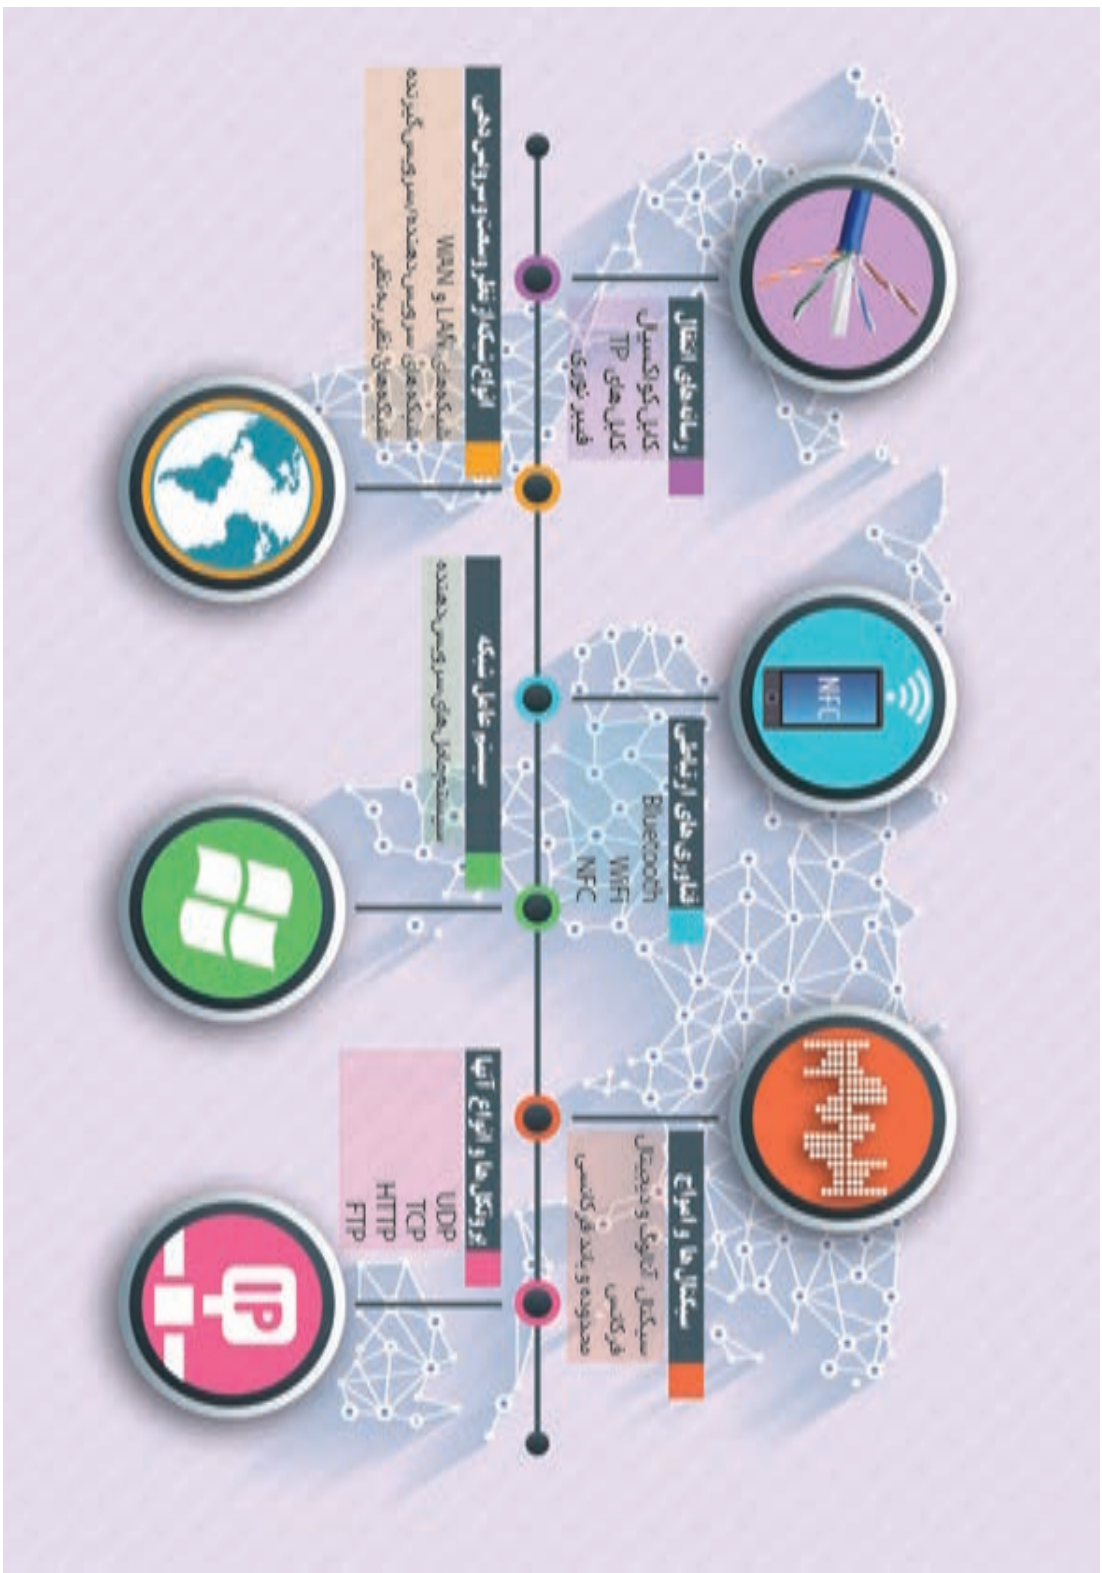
رسانه‌های انتقال
کابل کواکسیال
کابل‌های TP
فیبر نوری

انواع شبکه از نظر وسعت و سرویس‌دهی
شبکه‌های LAN و WAN
شبکه‌های سرویس‌دهنده/سرویس‌گیرنده
شبکه‌های نظیر به نظیر

فناوری‌های ارتباطی
Bluetooth
WiFi
NFC

NFC

سیستم عامل شبکه
سیستم‌عامل‌های سرویس‌دهنده

سیگنال‌ها و انواع
سیگنال آنالوگ و دیجیتال
فرکانس
محدوده و پهنای فرکانسی

پروتکل‌ها و انواع آنها
UDP
TCP
HTTP
FTP

IP